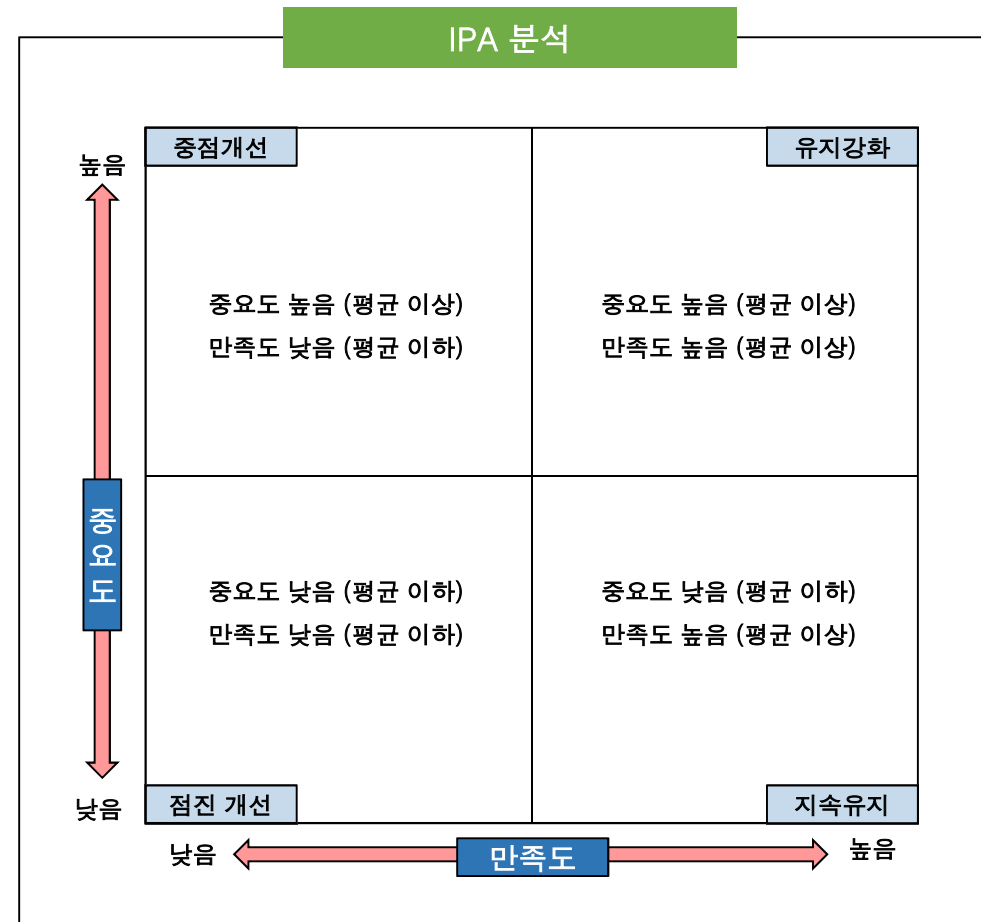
IPA 분석

높음

중요도

낮음

중점개선

중요도 높음 (평균 이상)
만족도 낮음 (평균 이하)

유지강화

중요도 높음 (평균 이상)
만족도 높음 (평균 이상)

중요도 낮음 (평균 이하)
만족도 낮음 (평균 이하)

점진 개선

중요도 낮음 (평균 이하)
만족도 높음 (평균 이상)

지속유지

낮음

만족도

높음